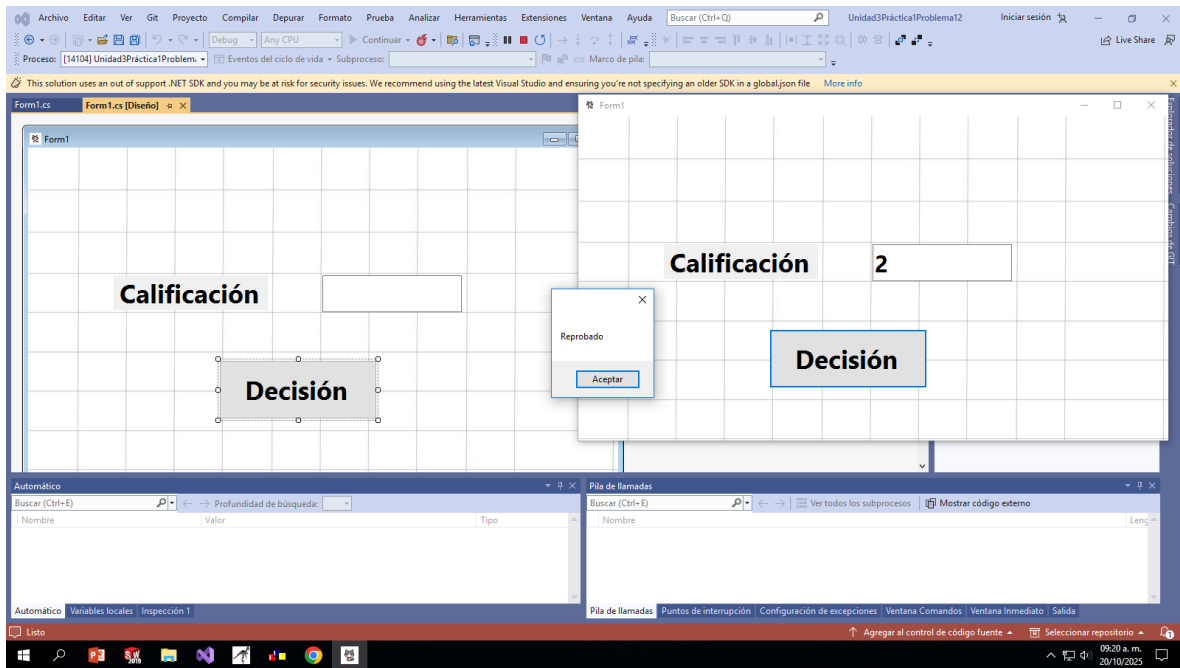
Archivo Editar Ver Git Proyecto Compilar Depurar Formato Prueba Analizar Herramientas Extensiones Ventana Ayuda Buscar (Ctrl+Q) Unidad3Práctica1Problema12 Iniciar sesión

Debug Any CPU Continuar

Live Share

Proceso: [14104] Unidad3Práctica1Problema Eventos del ciclo de vida Subproceso: Marco de pila:

This solution uses an out of support .NET SDK and you may be at risk for security issues. We recommend using the latest Visual Studio and ensuring you're not specifying an older SDK in a global.json file More info

Form1.cs Form1.cs [Diseño]

Form1

Calificación

Decisión

Reprobado

Aceptar

Form1

Calificación

2

Decisión

Explorador de soluciones Cambios de GIT

Automático

Buscar (Ctrl+E) Profundidad de búsqueda:

Nombre Valor Tipo

Automático Variables locales Inspección 1

Pila de llamadas

Buscar (Ctrl+E) Ver todos los subprocesos Mostrar código externo

Nombre Leng

Pila de llamadas Puntos de interrupción Configuración de excepciones Ventana Comandos Ventana Inmediato Salida

Listo

Agregar al control de código fuente Seleccionar repositorio

09:20 a. m. 20/10/2025